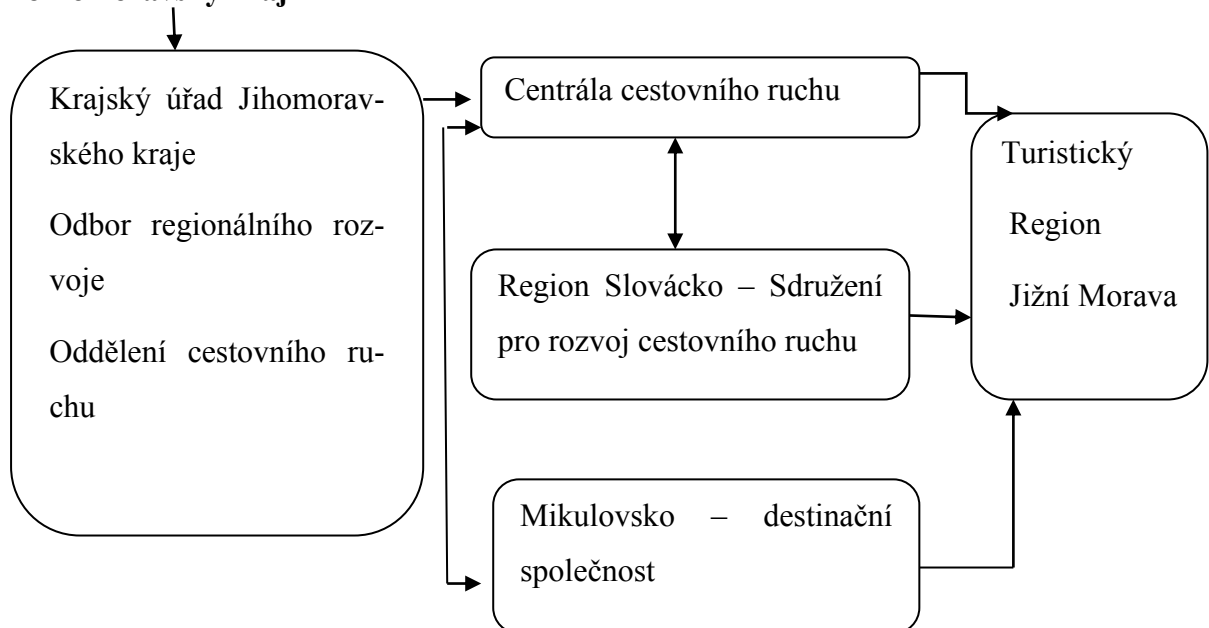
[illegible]

Krajský úřad Jihomoravského kraje

Odbor regionálního rozvoje

Oddělení cestovního ruchu

Centrála cestovního ruchu

Region Slovácko – Sdružení pro rozvoj cestovního ruchu

Mikulovsko – destinační společnost

Turistický Region Jižní Morava